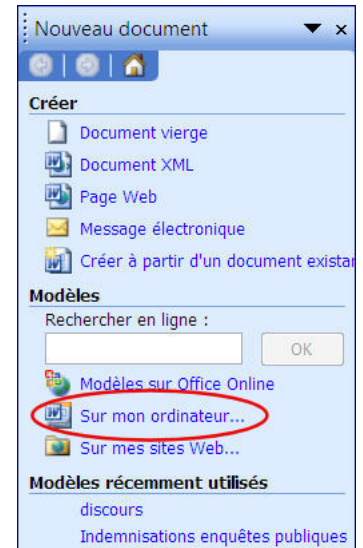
Nouveau document

Créer

Document vierge

Document XML

Page Web

Message électronique

Créer à partir d'un document existan

Modèles

Rechercher en ligne :

OK

Modèles sur Office Online

Sur mon ordinateur...

Sur mes sites Web...

Modèles récemment utilisés

discours

Indemnisations enquêtes publiques